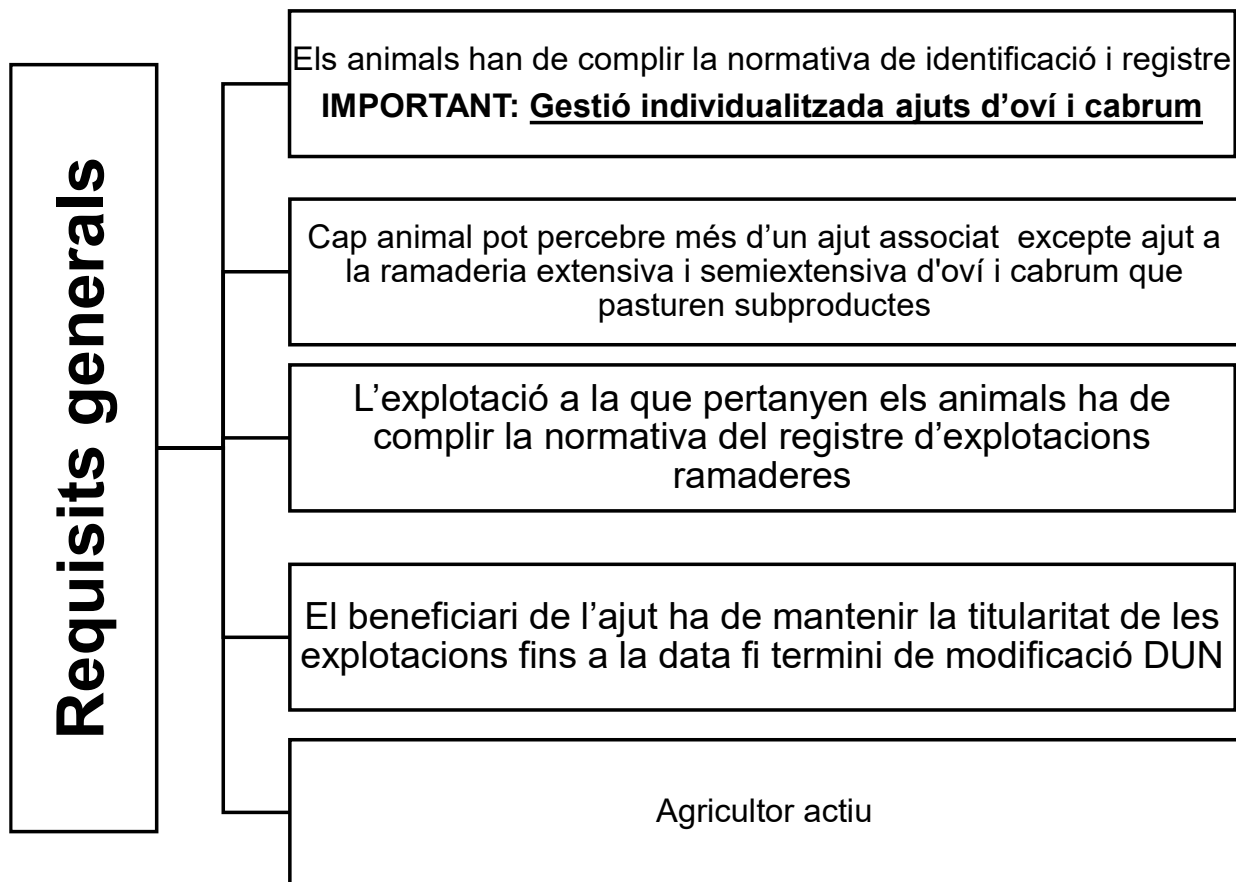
Requisits generals

Els animals han de complir la normativa de identificació i registre
**IMPORTANT:** Gestió individualitzada ajuts d'oví i cabrum

Cap animal pot percebre més d'un ajut associat excepte ajut a la ramaderia extensiva i semiextensiva d'oví i cabrum que pasturen subproductes

L'explotació a la que pertanyen els animals ha de complir la normativa del registre d'explotacions ramaderes

El beneficiari de l'ajut ha de mantenir la titularitat de les explotacions fins a la data fi termini de modificació DUN

Agricultor actiu